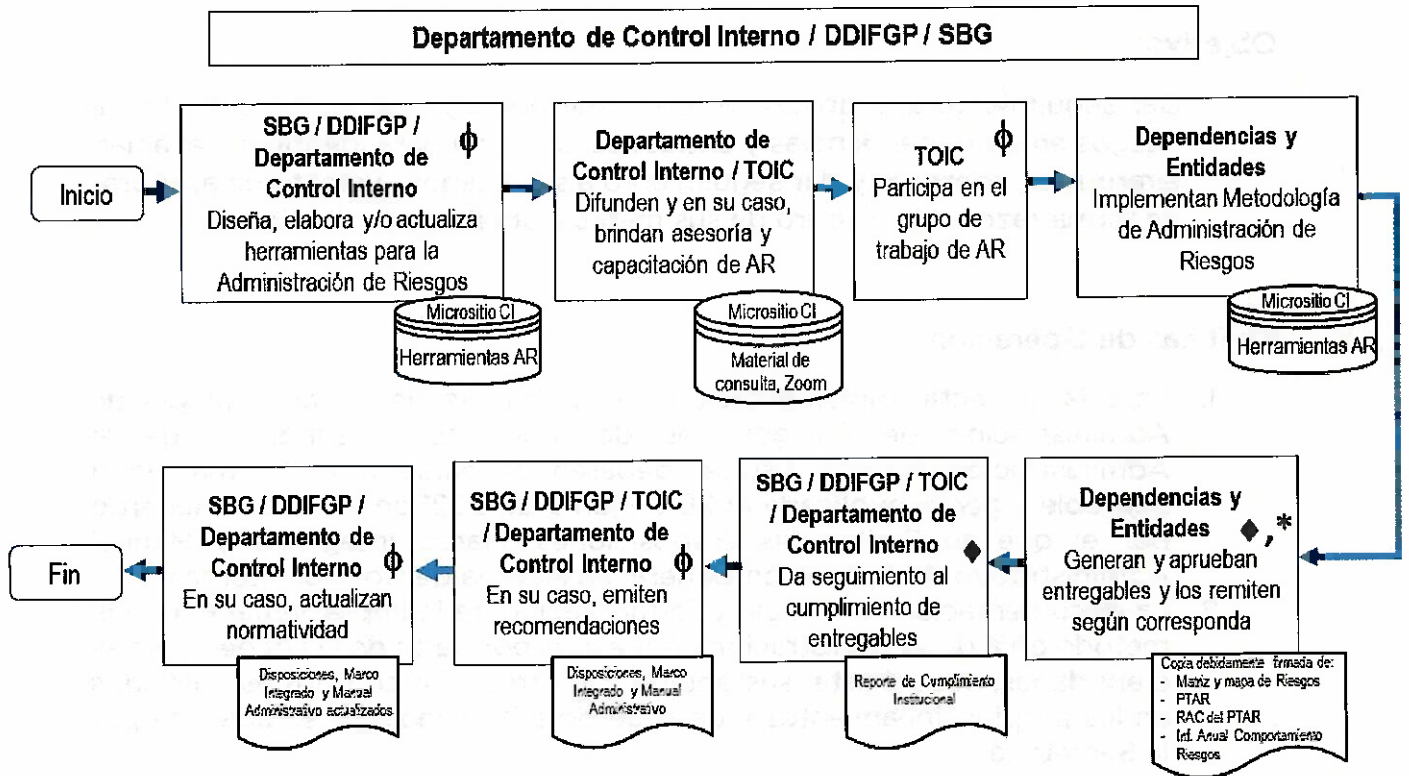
Departamento de Control Interno / DDIFGP / SBG

Inicio

SBG / DDIFGP / Departamento de Control Interno $\phi$
Diseña, elabora y/o actualiza herramientas para la Administración de Riesgos

Micrositio CI
Herramientas AR

Departamento de Control Interno / TOIC
Difunden y en su caso, brindan asesoría y capacitación de AR

Micrositio CI
Material de consulta, Zoom

TOIC $\phi$
Participa en el grupo de trabajo de AR

Dependencias y Entidades
Implementan Metodología de Administración de Riesgos

Micrositio CI
Herramientas AR

Dependencias y Entidades ♦,*
Generan y aprueban entregables y los remiten según corresponda

Copia debidamente firmada de:
- Matriz y mapa de Riesgos
- PTAR
- RAC del PTAR
- Inf. Anual Comportamiento Riesgos

SBG / DDIFGP / TOIC / Departamento de Control Interno ♦
Da seguimiento al cumplimiento de entregables

Reporte de Cumplimiento Institucional

SBG / DDIFGP / TOIC / Departamento de Control Interno $\phi$
En su caso, emiten recomendaciones

Disposiciones, Marco Integrado y Manual Administrativo

SBG / DDIFGP / Departamento de Control Interno $\phi$
En su caso, actualizan normatividad

Disposiciones, Marco Integrado y Manual Administrativo actualizados

Fin